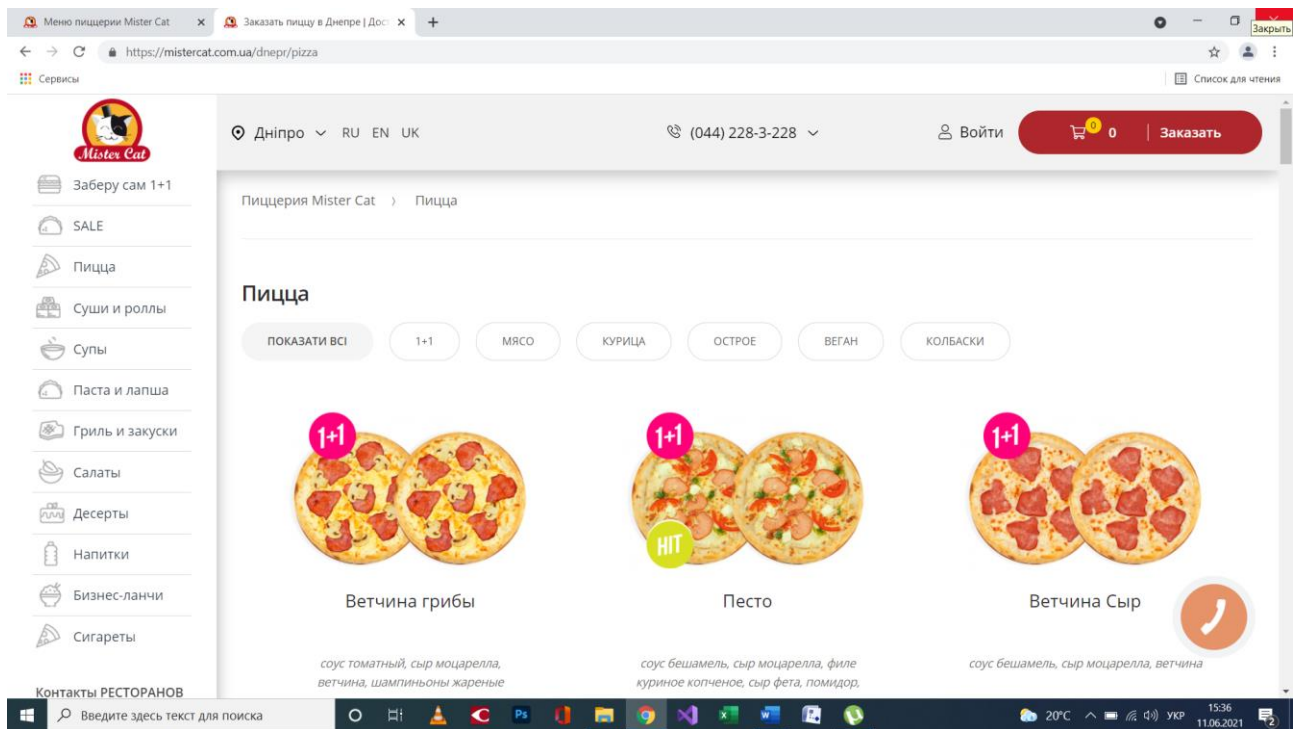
Меню пиццерии Mister Cat ×
Заказать пиццу в Днепре | Дост ×
+
Закрыть

https://mistercat.com.ua/dnepr/pizza

Сервисы
Список для чтения

Mister Cat

Дніпро RU EN UK
(044) 228-3-228
Войти
0 0 | Заказать

Заберу сам 1+1
SALE
Пицца
Суши и роллы
Супы
Паста и лапша
Гриль и закуски
Салаты
Десерты
Напитки
Бизнес-ланчи
Сигареты

Контакты РЕСТОРАНОВ

Пиццерия Mister Cat › Пицца

Пицца

ПОКАЗАТИ ВСІ
1+1
МЯСО
КУРИЦА
ОСТРОЕ
ВЕГАН
КОЛБАСКИ

1+1
Ветчина грибы
соус томатный, сыр моцарелла, ветчина, шампиньоны жареные

1+1
HIT
Песто
соус бешамель, сыр моцарелла, филе куриное копченое, сыр фета, помидор,

1+1
Ветчина Сыр
соус бешамель, сыр моцарелла, ветчина

Введите здесь текст для поиска
20°C УКР 15:36 11.06.2021